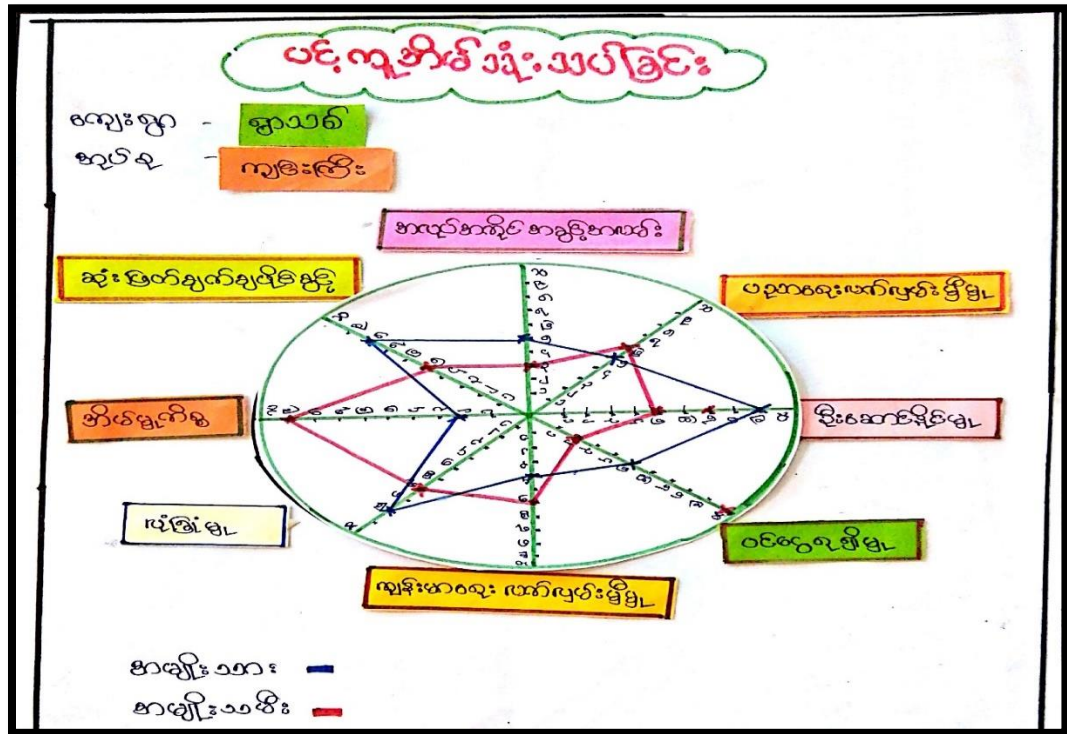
ပင့်ကူအိမ်သုံးသပ်ခြင်း

ကျေးရွာ - ချောသစ်

အုပ်စု - ကျွဲအိုး

အလုပ်အကိုင် အခွင့်အလမ်း

ဆုံးဖြတ်ချက်ချမှတ်နိုင်မှု

ပညာရေးဝန်ဆောင်မှု

အိမ်မှုကိစ္စ

မိုးလေဝသ

ယုံကြည်မှု

ဝင်ငွေရရှိမှု

ကျန်းမာရေးဝန်ဆောင်မှု

အမျိုးသား

အမျိုးသမီး